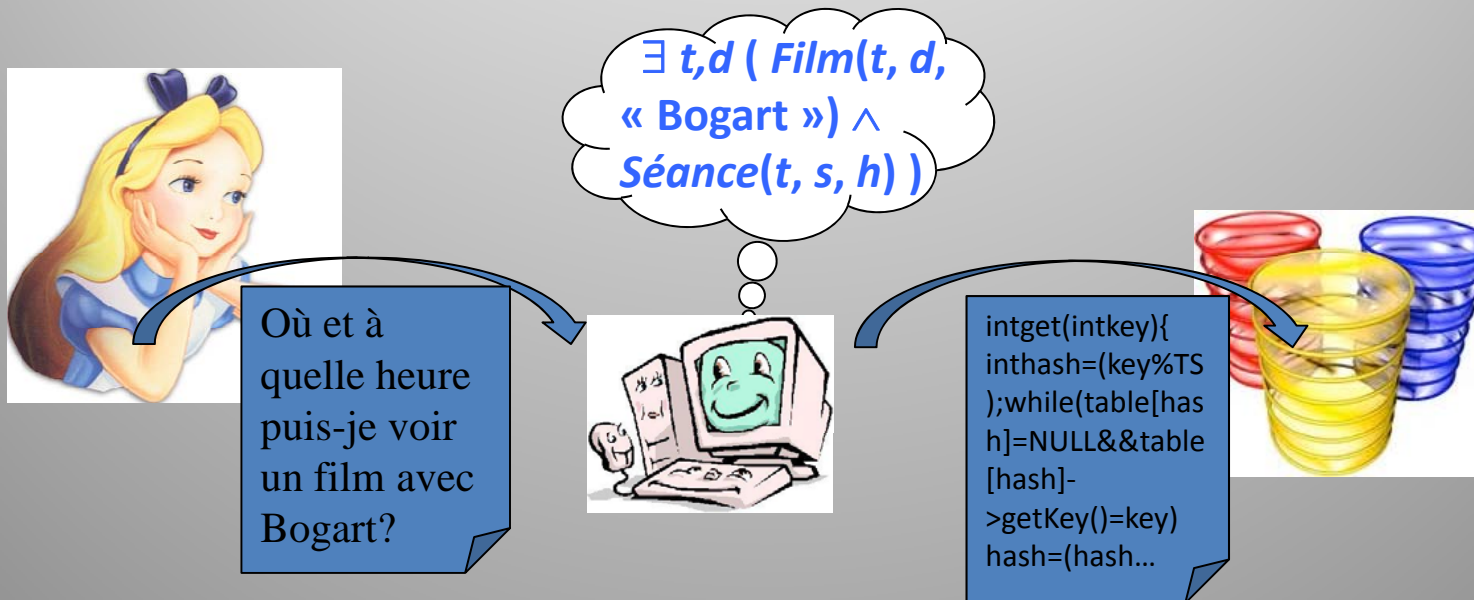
$\exists$ *t,d* ( *Film*(*t*, *d*, « Bogart ») $\wedge$ *Séance*(*t*, *s*, *h*) )

Où et à quelle heure puis-je voir un film avec Bogart?

intget(intkey){ inthash=(key%TS );while(table[hash]=NULL&&table [hash]->getKey()=key) hash=(hash…